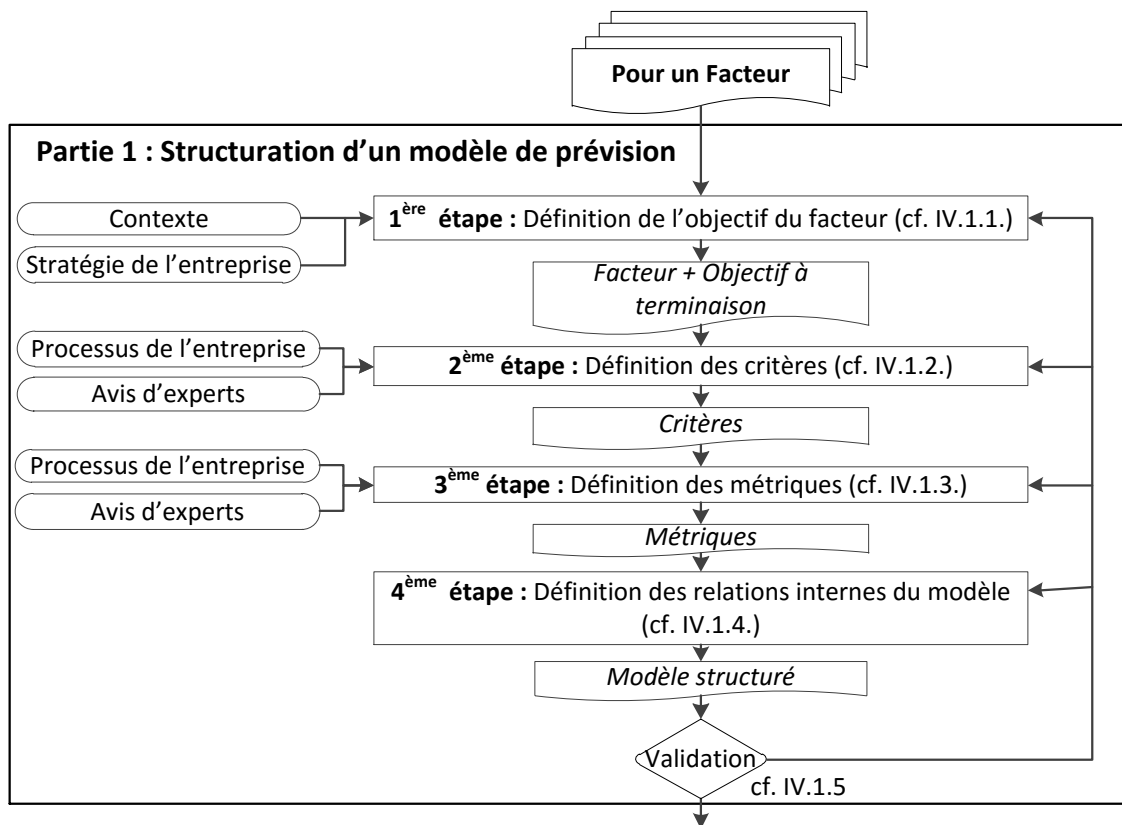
Pour un Facteur

Partie 1 : Structuration d'un modèle de prévision

Contexte

Stratégie de l'entreprise

$1^{ère}$ étape : Définition de l'objectif du facteur (cf. IV.1.1.)

Facteur + Objectif à terminaison

Processus de l'entreprise

Avis d'experts

$2^{ème}$ étape : Définition des critères (cf. IV.1.2.)

Critères

Processus de l'entreprise

Avis d'experts

$3^{ème}$ étape : Définition des métriques (cf. IV.1.3.)

Métriques

$4^{ème}$ étape : Définition des relations internes du modèle (cf. IV.1.4.)

Modèle structuré

Validation

cf. IV.1.5